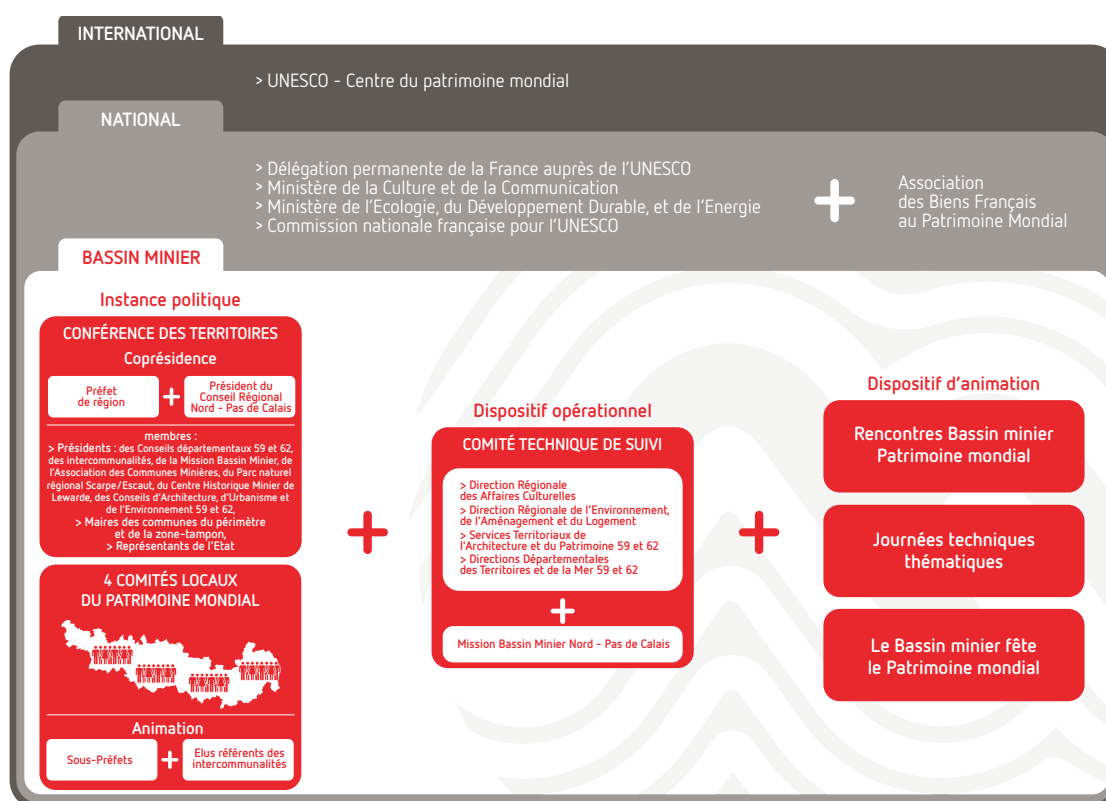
INTERNATIONAL

> UNESCO - Centre du patrimoine mondial

NATIONAL

> Délégation permanente de la France auprès de l'UNESCO
> Ministère de la Culture et de la Communication
> Ministère de l'Ecologie, du Développement Durable, et de l'Energie
> Commission nationale française pour l'UNESCO

+

Association des Biens Français au Patrimoine Mondial

BASSIN MINIER

Instance politique

CONFÉRENCE DES TERRITOIRES

Coprésidence

Préfet de région

+

Président du Conseil Régional Nord - Pas de Calais

membres :
> Présidents : des Conseils départementaux 59 et 62, des intercommunalités, de la Mission Bassin Minier, de l'Association des Communes Minières, du Parc naturel régional Scarpe/Escaut, du Centre Historique Minier de Lewarde, des Conseils d'Architecture, d'Urbanisme et de l'Environnement 59 et 62,
> Maires des communes du périmètre et de la zone-tampon,
> Représentants de l'Etat

4 COMITÉS LOCAUX DU PATRIMOINE MONDIAL

Animation

Sous-Préfets

+

Elus référents des intercommunalités

+

Dispositif opérationnel

COMITÉ TECHNIQUE DE SUIVI

> Direction Régionale des Affaires Culturelles
> Direction Régionale de l'Environnement, de l'Aménagement et du Logement
> Services Territoriaux de l'Architecture et du Patrimoine 59 et 62
> Directions Départementales des Territoires et de la Mer 59 et 62

+

Mission Bassin Minier Nord - Pas de Calais

+

Dispositif d'animation

Rencontres Bassin minier Patrimoine mondial

Journées techniques thématiques

Le Bassin minier fête le Patrimoine mondial